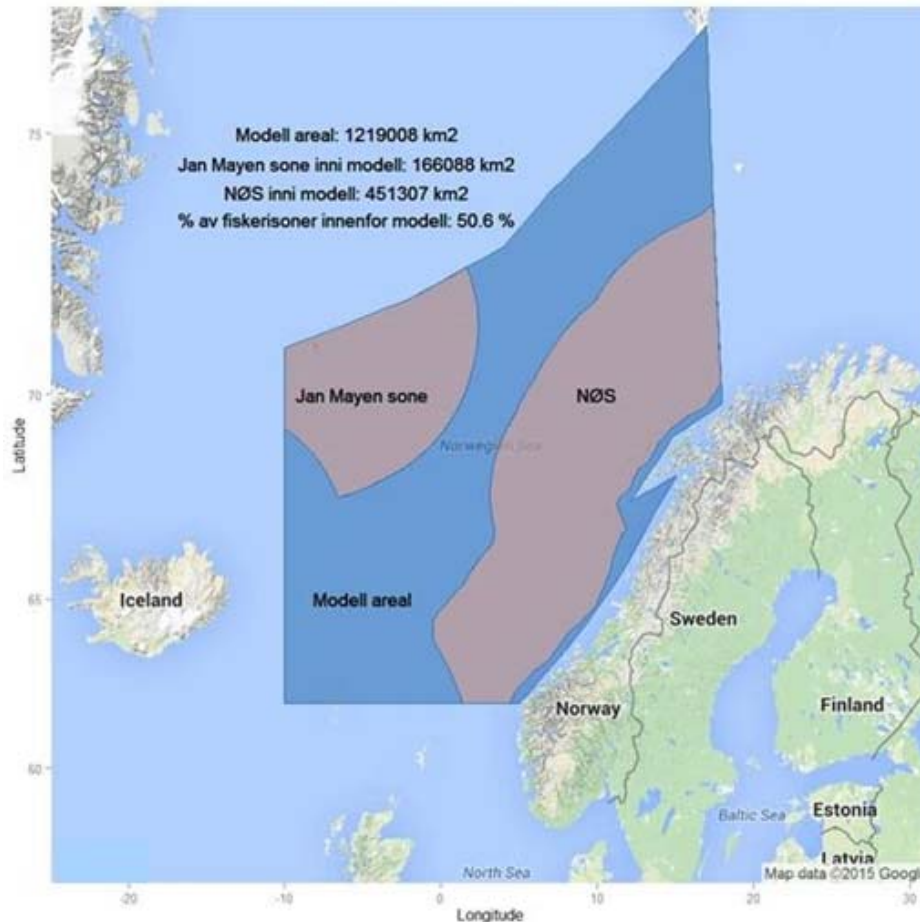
Modell areal: 1219008 km2
Jan Mayen sone inni modell: 166088 km2
NØS inni modell: 451307 km2
% av fiskerisoner innenfor modell: 50.6 %

75
70
65
60
Latitude

Jan Mayen sone
NØS
Norwegian Sea
Iceland
Modell areal
Sweden
Norway
Finland
Baltic Sea
Estonia
Latvia
North Sea
Map data ©2015 Googl

-20
-10
0
10
20
30
Longitude